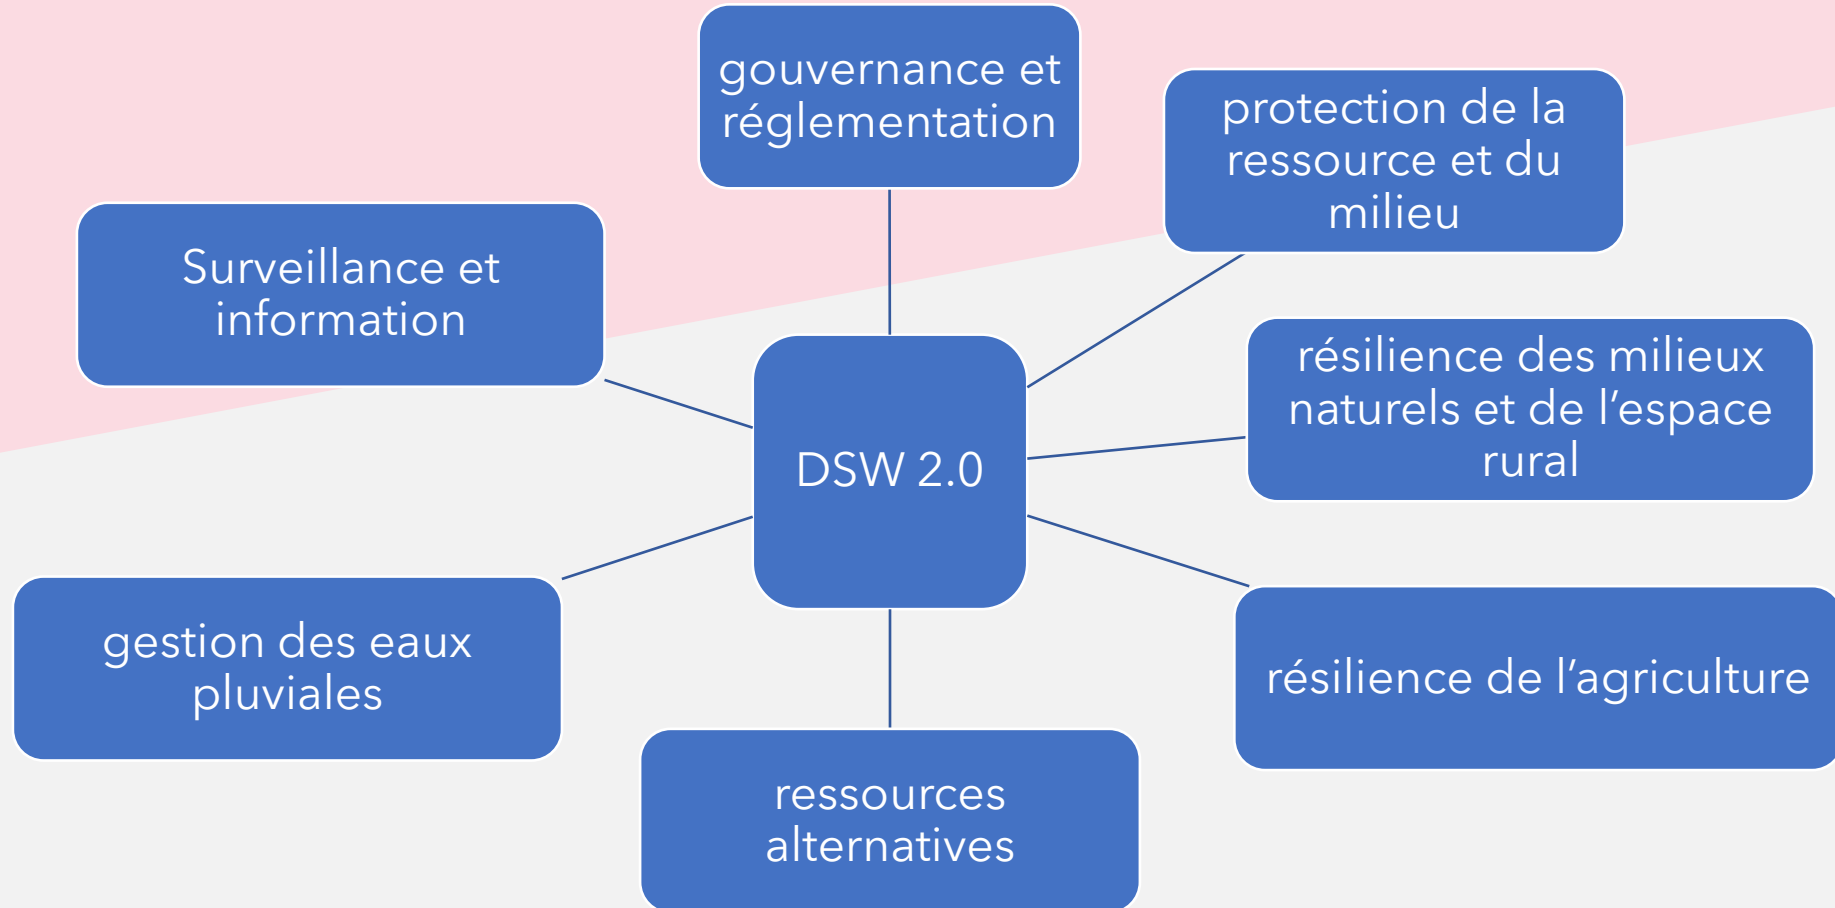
gouvernance et réglementation

protection de la ressource et du milieu

Surveillance et information

DSW 2.0

résilience des milieux naturels et de l’espace rural

gestion des eaux pluviales

résilience de l’agriculture

ressources alternatives